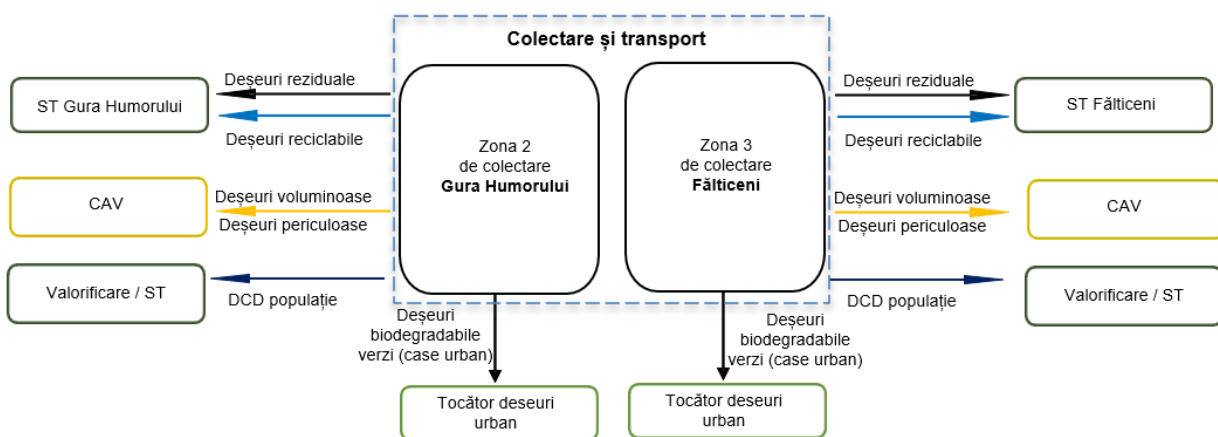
Colectare și transport

ST Gura Humorului

Deșeuri reziduale

Deșeuri reciclabile

Zona 2
de colectare
Gura Humorului

Zona 3
de colectare
Fălticeni

Deșeuri reziduale

Deșeuri reciclabile

ST Fălticeni

CAV

Deșeuri voluminoase

Deșeuri periculoase

Deșeuri voluminoase

Deșeuri periculoase

CAV

Valorificare / ST

DCD populație

DCD populație

Valorificare / ST

Deșeuri biodegradabile verzi (case urban)

Deșeuri biodegradabile verzi (case urban)

Tocător deseuri urban

Tocător deseuri urban